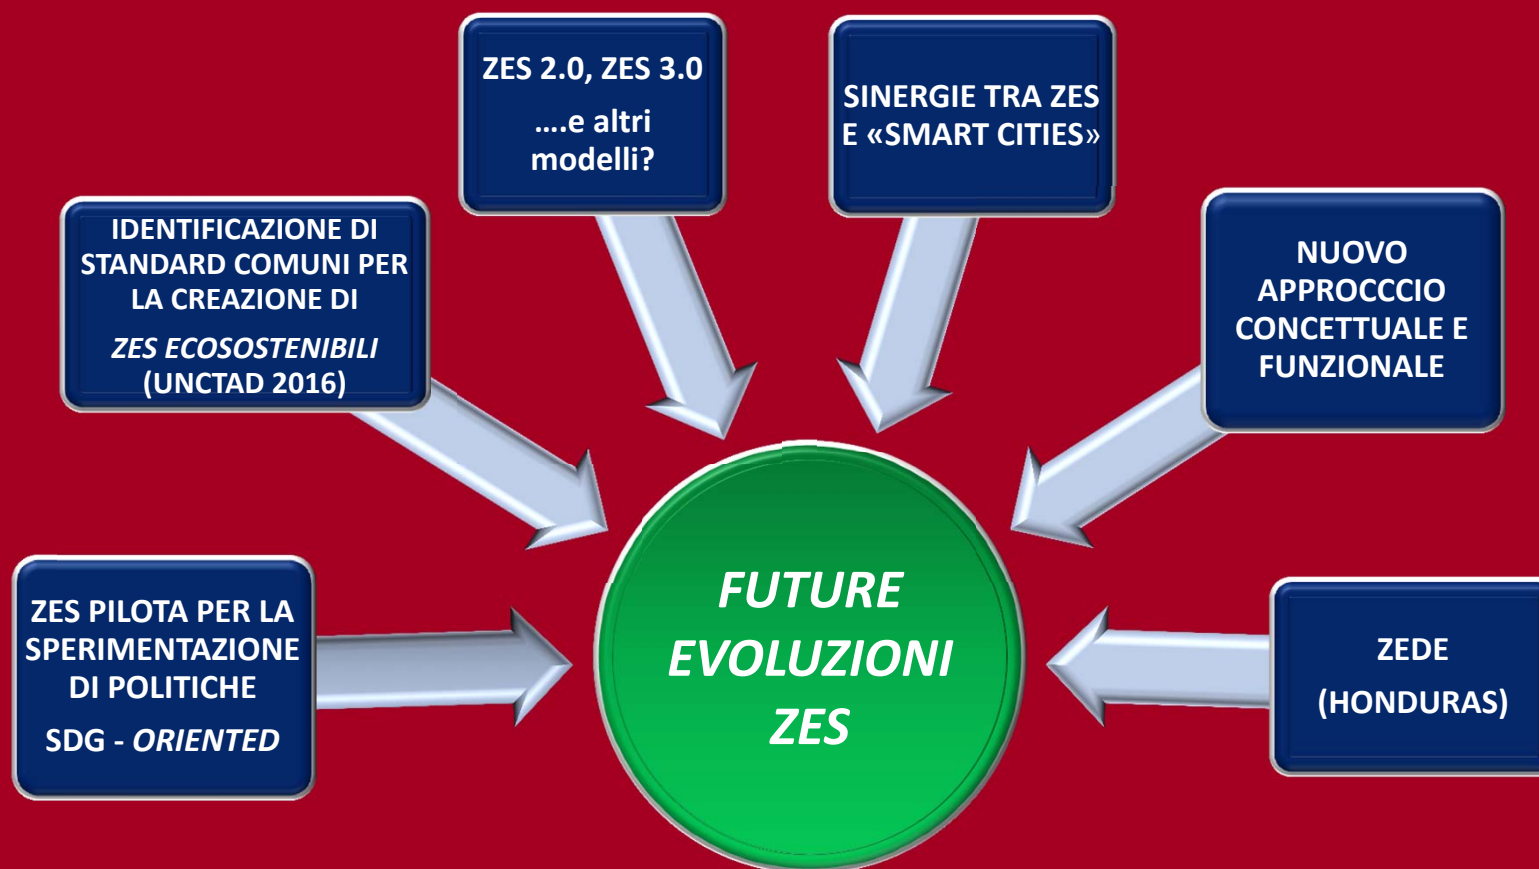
ZES 2.0, ZES 3.0

….e altri modelli?

SINERGIE TRA ZES E «SMART CITIES»

IDENTIFICAZIONE DI STANDARD COMUNI PER LA CREAZIONE DI

*ZES ECOSOSTENIBILI* (UNCTAD 2016)

NUOVO APPROCCCIO CONCETTUALE E FUNZIONALE

ZES PILOTA PER LA SPERIMENTAZIONE DI POLITICHE

SDG - *ORIENTED*

*FUTURE EVOLUZIONI ZES*

ZEDE

(HONDURAS)